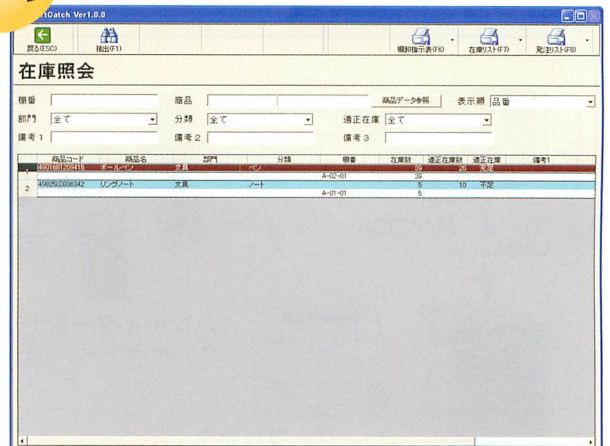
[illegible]tCatch Ver1.0.0

戻る(ESC)
抽出(F1)
棚卸指示表(F6)
在庫リスト(F7)
発注リスト(F8)

在庫照会

棚番
商品
商品データ参照
表示順 品番
部門 全て
分類 全て
適正在庫 全て
備考 1
備考 2
備考 3

| | 商品コード | 商品名 | 部門 | 分類 | 棚番 | 在庫数 | 適正在庫数 | 適正在庫 | 備考1 |
|---|---|---|---|---|---|---|---|---|---|
| 1 | 4901681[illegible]15 | ボールペン | 文具 | ペン | A-02-01 | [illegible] 39 | 20 | 充足 | |
| 2 | 4902505006342 | リングノート | 文具 | ノート | A-01-01 | 5 5 | 10 | 不足 | |